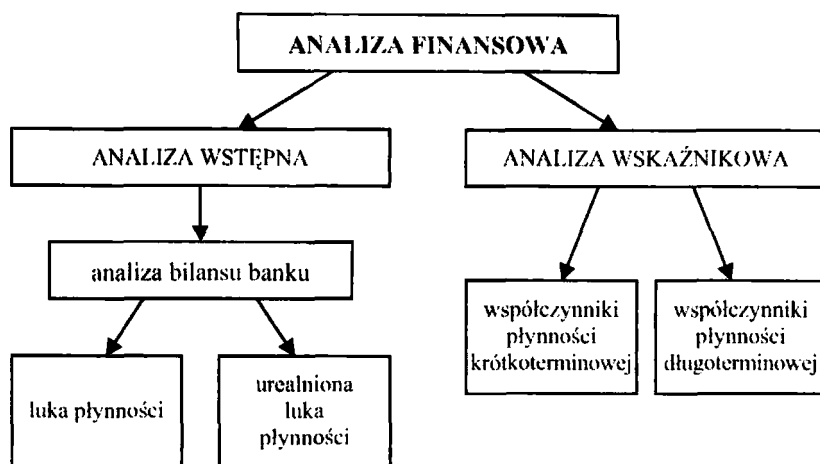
ANALIZA FINANSOWA

ANALIZA WSTĘPNA

ANALIZA WSKAŹNIKOWA

analiza bilansu banku

współczynniki płynności krótkoterminowej

współczynniki płynności długoterminowej

luka płynności

urealniona luka płynności